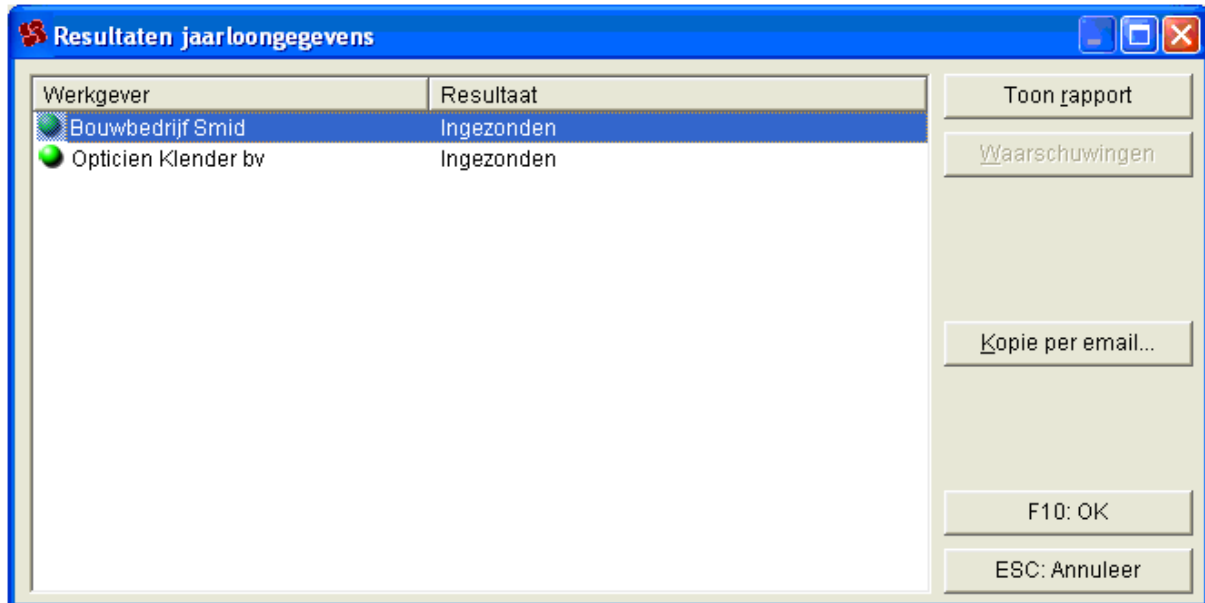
Resultaten jaarloongegevens

| Werkgever | Resultaat |
|---|---|
| Bouwbedrijf Smid | Ingezonden |
| Opticien Klender bv | Ingezonden |

Toon rapport

Waarschuwingen

Kopie per email...

F10: OK

ESC: Annuleer